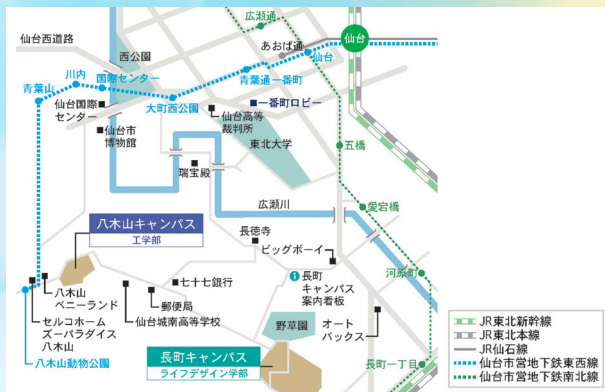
広瀬通
仙台
仙台西道路
西公園
あおば通
仙台
川内
国際センター
青葉山
青葉通一番町
仙台国際センター
大町西公園
一番町ロビー
仙台市博物館
仙台高等裁判所
東北大学
五橋
瑞宝殿
広瀬川
愛宕橋
八木山キャンパス
工学部
長徳寺
ビッグボーイ
河原町
七十七銀行
長町キャンパス案内看板
八木山ベニーランド
郵便局
セルコホームズーパラダイス八木山
仙台城南高等学校
野草園
オートバックス
八木山動物公園
長町一丁目
長町キャンパス
ライフデザイン学部
JR東北新幹線
JR東北本線
JR仙石線
仙台市営地下鉄東西線
仙台市営地下鉄南北線